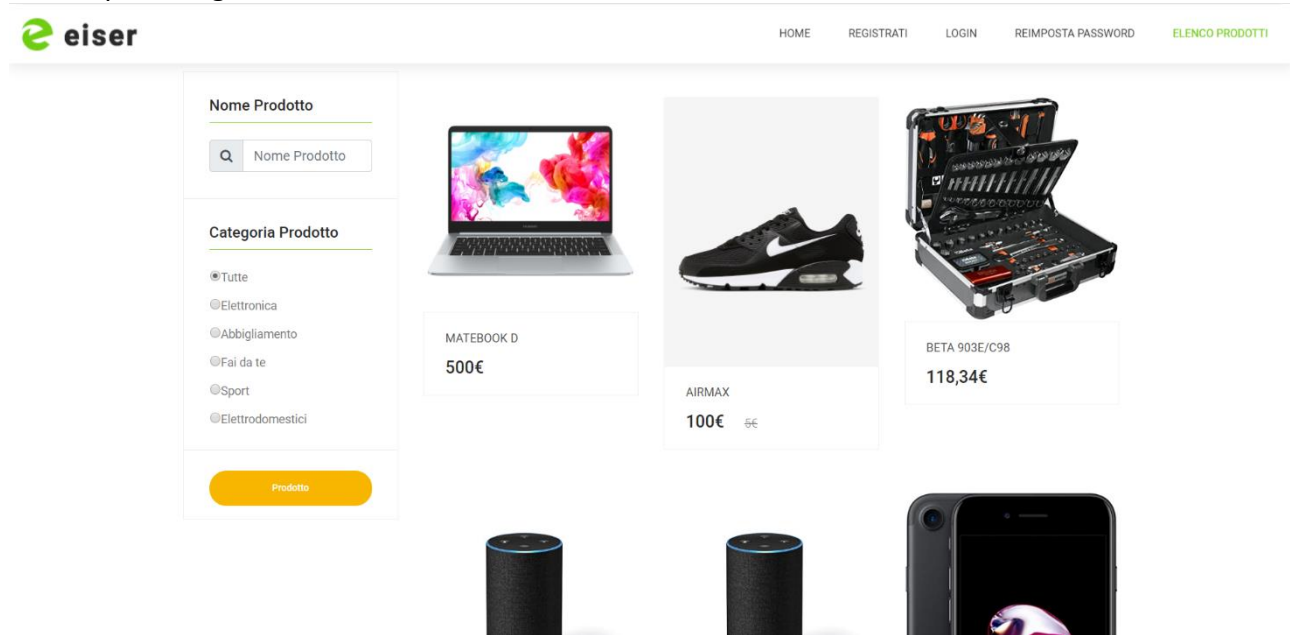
eiser

HOME REGISTRATI LOGIN REIMPOSTA PASSWORD ELENCO PRODOTTI

Nome Prodotto

Nome Prodotto

Categoria Prodotto

Tutte
Elettronica
Abbigliamento
Fai da te
Sport
Elettrodomestici

Prodotto

MATEBOOK D
500€

AIRMAX
100€ 5€

BETA 903E/C98
118,34€